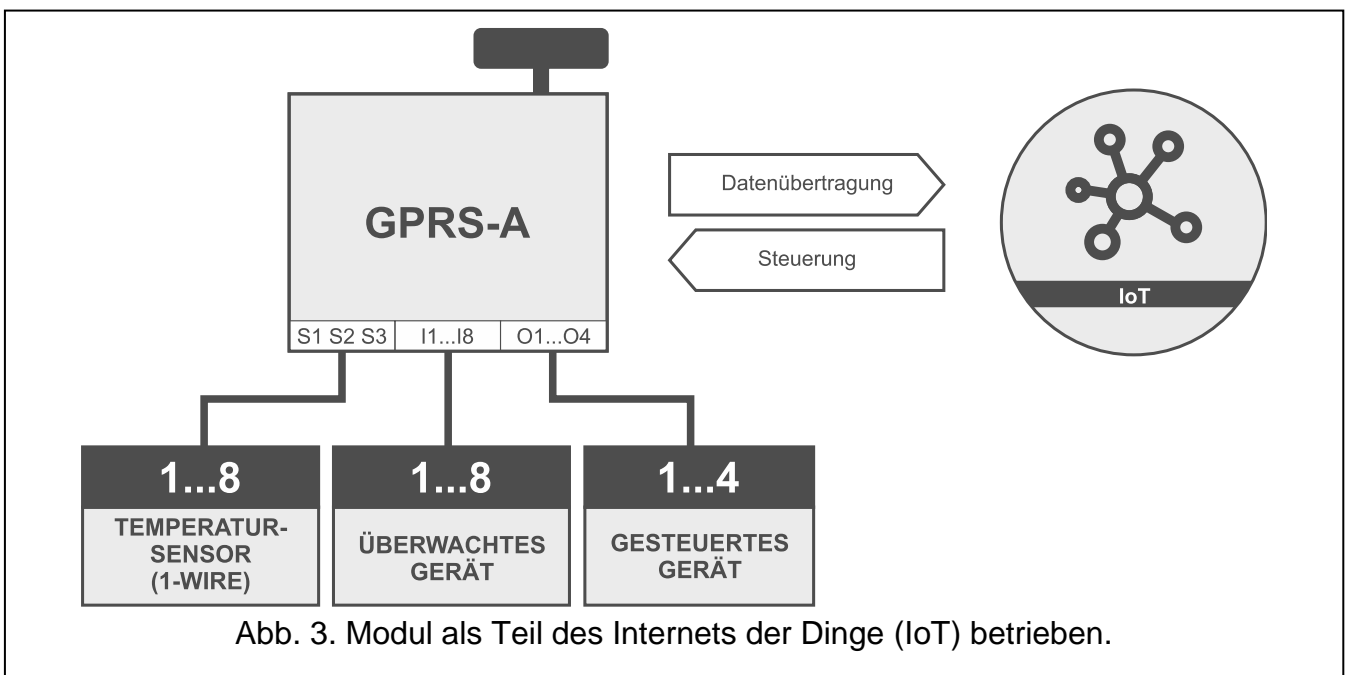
GPRS-A

S1 S2 S3 | I1...I8 | O1...O4

Datenübertragung

Steuerung

IoT

1...8
TEMPERATUR-
SENSOR
(1-WIRE)

1...8
ÜBERWACHTES
GERÄT

1...4
GESTEUERTES
GERÄT

Abb. 3. Modul als Teil des Internets der Dinge (IoT) betrieben.